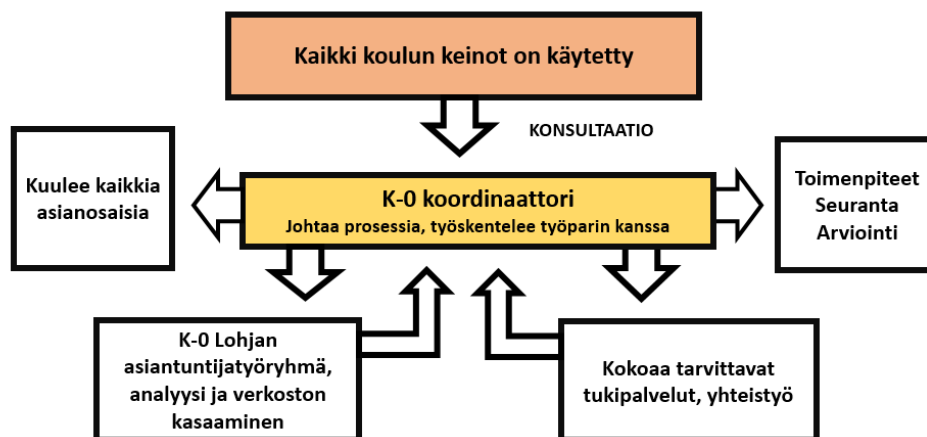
Kaikki koulun keinot on käytetty

KONSULTAATIO

Kuulee kaikkia asianosaisia

K-0 koordinaattori
Johtaa prosessia, työskentelee työparin kanssa

Toimenpiteet
Seuranta
Arviointi

K-0 Lohjan asiantuntijatyöryhmä, analyysi ja verkoston kasaaminen

Kokoaa tarvittavat tukipalvelut, yhteistyö